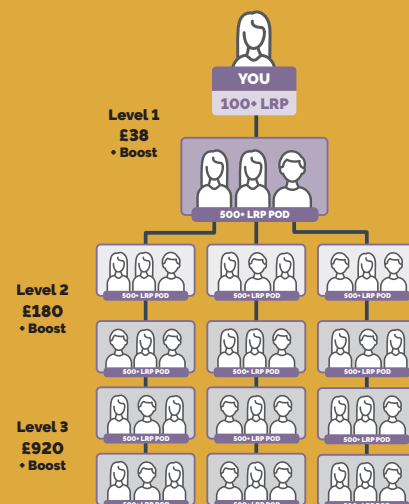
YOU
100+ LRP

Level 1
£38
+ Boost

500+ LRP POD

Level 2
£180
+ Boost

500+ LRP POD
500+ LRP POD
500+ LRP POD

500+ LRP POD
500+ LRP POD
500+ LRP POD

Level 3
£920
+ Boost

500+ LRP POD
500+ LRP POD
500+ LRP POD

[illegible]
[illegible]
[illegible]